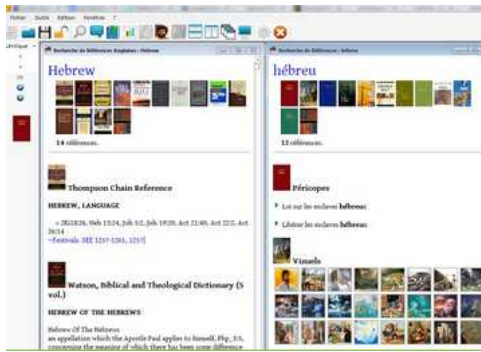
Fichier Outils Édition Fenêtres ?

Unique

Recherche de Références Anglaises : Hebrew

Hebrew

14 références.

Thompson Chain Reference

HEBREW, LANGUAGE

» 2Ki18:26, Neh 13:24, Joh 5:2, Joh 19:20, Act 21:40, Act 22:2, Act 26:14
~Festivals. SEE 1257-1261, 1257]

Watson, Biblical and Theological Dictionary (5 vol.)

HEBREW OF THE HEBREWS

Hebrew Of The Hebrews
an appellation which the Apostle Paul applies to himself, Php_3:5, concerning the meaning of which there has been some difference

Recherche de Références : hébreu

hébreu

12 références.

Péricopes

Loi sur les esclaves hébreux

Libérer les esclaves hébreux

Visuels